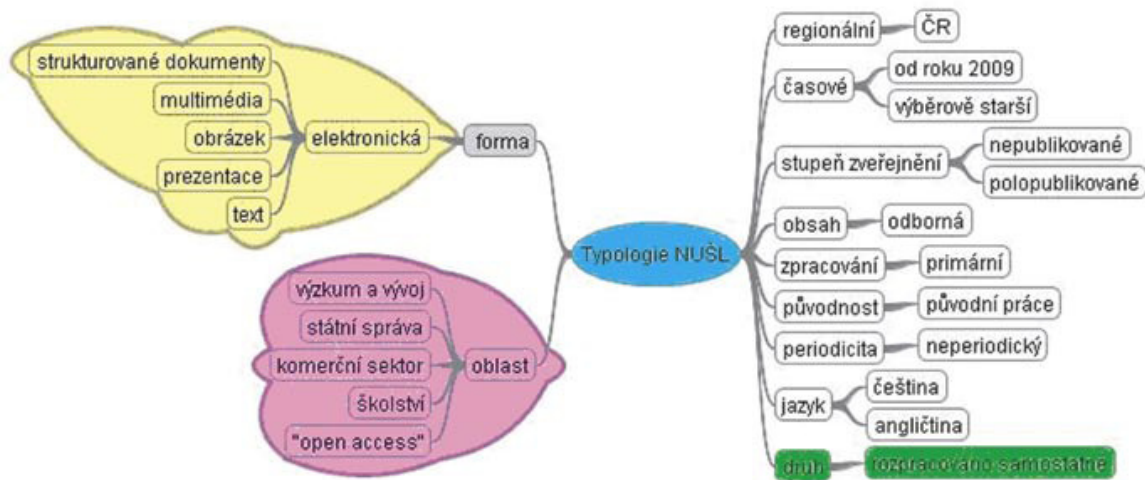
strukturované dokumenty
multimédia
obrázek
prezentace
text
elektronická
forma

výzkum a vývoj
státní správa
komerční sektor
školství
"open access"
oblast

Typologie NUŠL

regionální
ČR
časové
od roku 2009
výběrově starší
stupeň zveřejnění
nepublikované
polopublikované
obsah
odborná
zpracování
primární
původnost
původní práce
periodicita
neperiodický
jazyk
čeština
angličtina
druh
rozpracováno samostatně